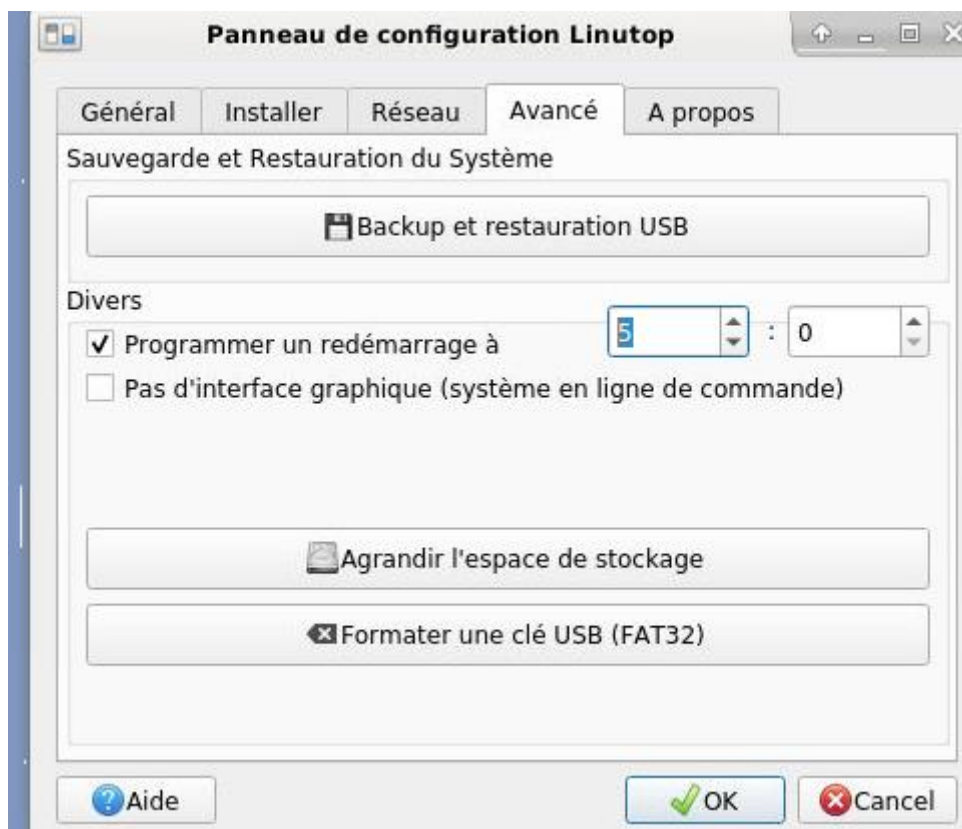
Panneau de configuration Linutop

Général Installer Réseau Avancé A propos

Sauvegarde et Restauration du Système

Backup et restauration USB

Divers

Programmer un redémarrage à 5 : 0

Pas d'interface graphique (système en ligne de commande)

Agrandir l'espace de stockage

Formater une clé USB (FAT32)

Aide OK Cancel